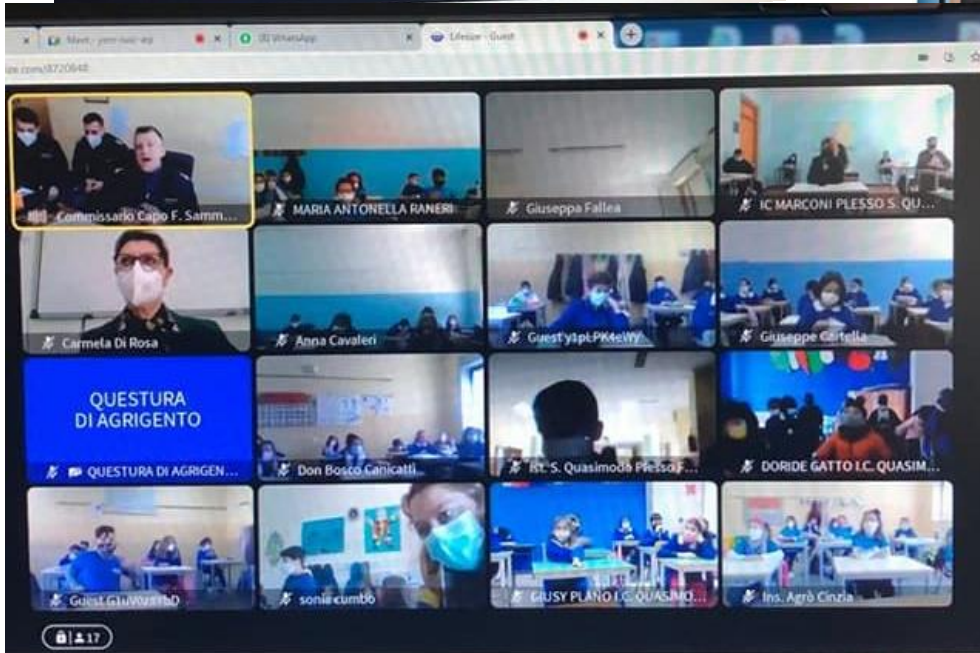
Meet - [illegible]
(8) WhatsApp
Lifesize - Guest
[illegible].com/8720848

Commissario Capo F. Samm...
MARIA ANTONELLA RANERI
Giuseppa Fallea
IC MARCONI PLESSO S. QU...
Carmela Di Rosa
Anna Cavaleri
Guest y1pLPK4eWY
Giuseppe Cartella
QUESTURA DI AGRIGENTO
QUESTURA DI AGRIGEN...
Don Bosco Canicattì
Ist. S. Quasimodo Plesso F...
DORIDE GATTO I.C. QUASIM...
Guest G1uVo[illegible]hD
sonia cumbo
GIUSY PLANO I.C. QUASIMO...
Ins. Agrò Cinzia
17